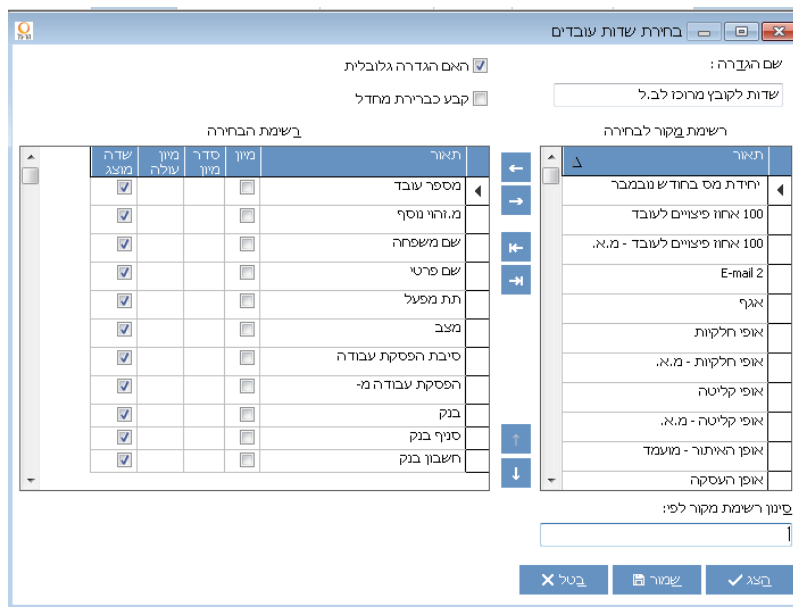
בחירת שדות עובדים

שם הגדרה:
שדות לקובץ מרוכז לב.ל

האם הגדרה גלובלית
קבע כברירת מחדל

רשימת מקור לבחירה

| תאור |
|---|
| יחידת מס בחודש נובמבר |
| 100 אחוז פיצויים לעובד |
| 100 אחוז פיצויים לעובד - מ.א. |
| E-mail 2 |
| אגף |
| אופי חלקיות |
| אופי חלקיות - מ.א. |
| אופי קליטה |
| אופי קליטה - מ.א. |
| אופן האיתור - מועמד |
| אופן העסקה |

רשימת הבחירה

| תאור | מיון | סדר מיון | מיון עולה | שדה מוצג |
|---|---|---|---|---|
| מספר עובד | | | | |
| מ.זהוי נוסף | | | | |
| שם משפחה | | | | |
| שם פרטי | | | | |
| תת מפעל | | | | |
| מצב | | | | |
| סיבת הפסקת עבודה | | | | |
| הפסקת עבודה מ- | | | | |
| בנק | | | | |
| סניף בנק | | | | |
| חשבון בנק | | | | |

סינון רשימת מקור לפי:

הצג
שמור
בטל